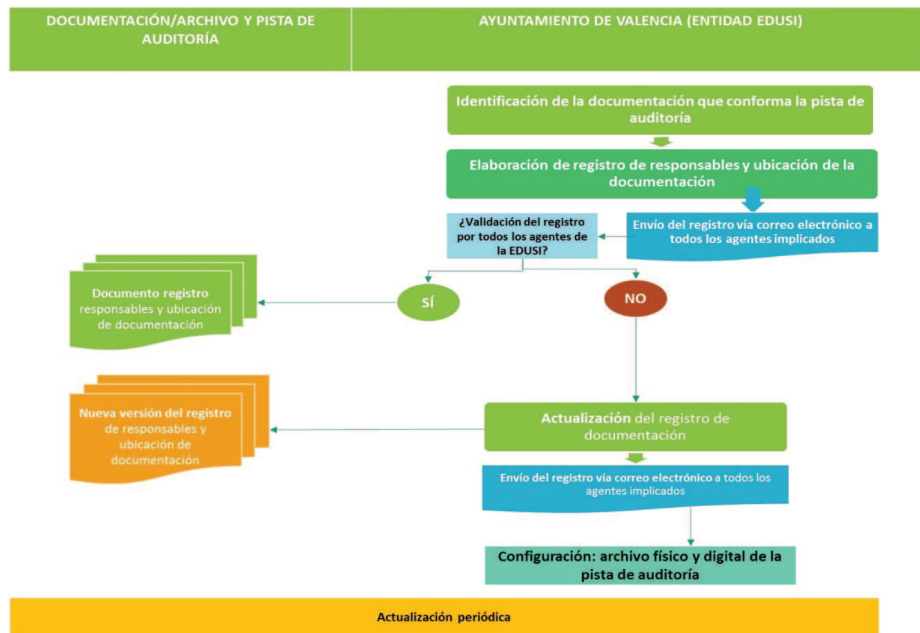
DOCUMENTACIÓN/ARCHIVO Y PISTA DE AUDITORÍA

AYUNTAMIENTO DE VALENCIA (ENTIDAD EDUSI)

Identificación de la documentación que conforma la pista de auditoría

Elaboración de registro de responsables y ubicación de la documentación

¿Validación del registro por todos los agentes de la EDUSI?

Envío del registro vía correo electrónico a todos los agentes implicados

Documento registro responsables y ubicación de documentación

SÍ

NO

Nueva versión del registro de responsables y ubicación de documentación

Actualización del registro de documentación

Envío del registro vía correo electrónico a todos los agentes implicados

Configuración: archivo físico y digital de la pista de auditoría

Actualización periódica